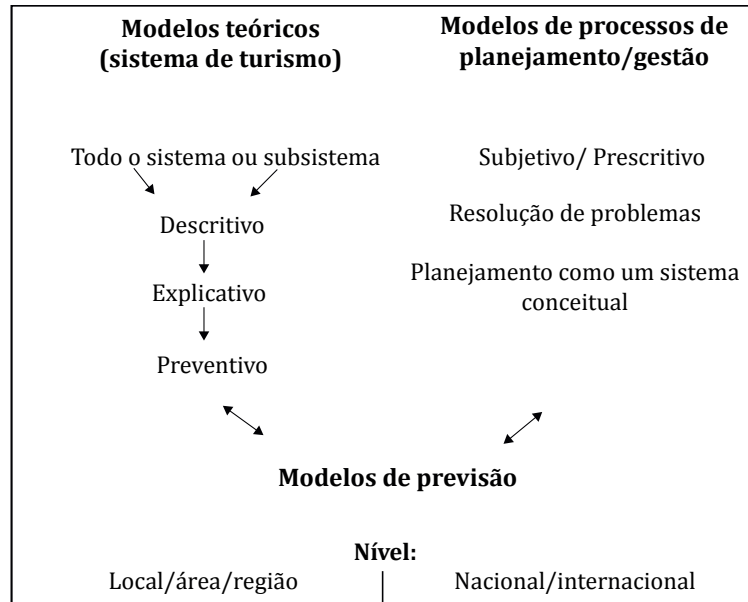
**Modelos teóricos (sistema de turismo)**

**Modelos de processos de planejamento/gestão**

Todo o sistema ou subsistema

Descritivo

Explicativo

Preventivo

Subjetivo/ Prescritivo

Resolução de problemas

Planejamento como um sistema conceitual

**Modelos de previsão**

**Nível:**

Local/área/região | Nacional/internacional